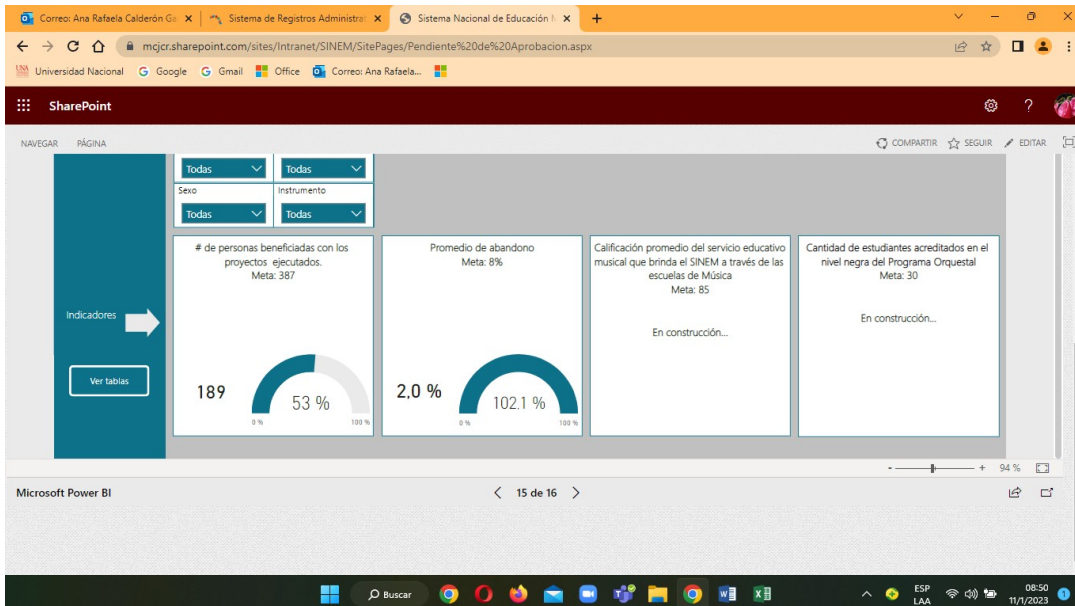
Correo: Ana Rafaela Calderón Ga × | Sistema de Registros Administra × | Sistema Nacional de Educación M × | +

mcjcr.sharepoint.com/sites/Intranet/SINEM/SitePages/Pendiente%20de%20Aprobacion.aspx

Universidad Nacional | Google | Gmail | Office | Correo: Ana Rafaela...

SharePoint

NAVEGAR PÁGINA

COMPARTIR SEGUIR EDITAR

Todas | Todas

Sexo | Instrumento

Todas | Todas

Indicadores

Ver tablas

# de personas beneficiadas con los proyectos ejecutados.
Meta: 387

189

53 %

0 % 100 %

Promedio de abandono
Meta: 8%

2,0 %

102,1 %

0 % 100 %

Calificación promedio del servicio educativo musical que brinda el SINEM a través de las escuelas de Música
Meta: 85

En construcción...

Cantidad de estudiantes acreditados en el nivel negra del Programa Orquestal
Meta: 30

En construcción...

- + 94 %

Microsoft Power BI

15 de 16

Buscar

ESP LAA

08:50 11/1/2023

1